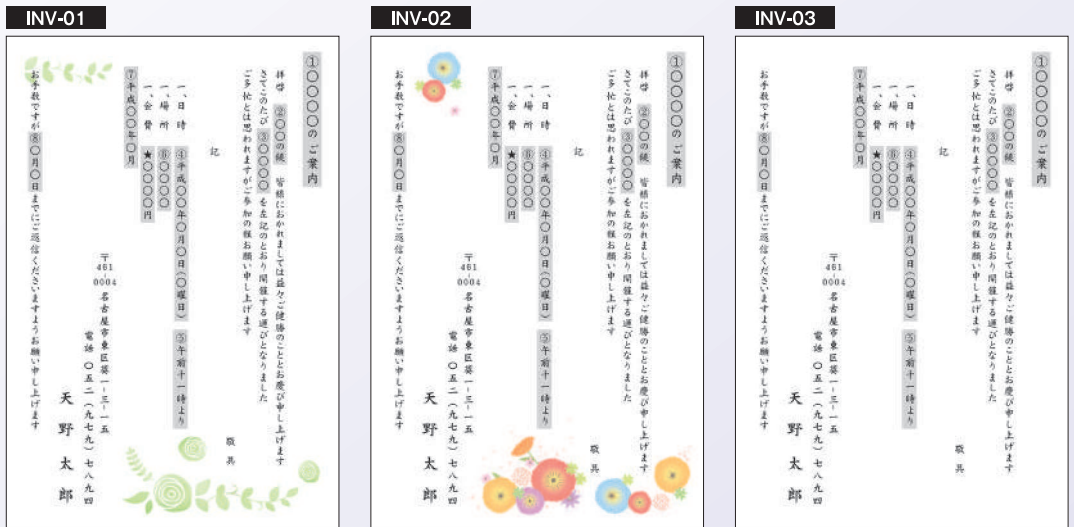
INV-01

①〇〇〇〇のご案内

拝啓 ②〇〇の候 皆様におかれましては益々ご健勝のこととお慶び申し上げます

さてこのたび ③〇〇〇〇 を左記のとおり開催する運びとなりました

ご多忙とは思われますがご参加の程お願い申し上げます

敬具

記

一、日時 ④平成〇〇年〇月〇日(〇曜日) ⑤午前十一時より

一、場所 ⑥〇〇〇〇

一、会費 ★〇〇〇〇円

⑦平成〇〇年〇月

お手数ですが ⑧〇月〇日 までにご返信くださいますようお願い申し上げます

〒461-0004 名古屋市東区葵一-三-一五

電話 〇五二(九七九)七八九四

天野太郎

INV-02

①〇〇〇〇のご案内

拝啓 ②〇〇の候 皆様におかれましては益々ご健勝のこととお慶び申し上げます

さてこのたび ③〇〇〇〇 を左記のとおり開催する運びとなりました

ご多忙とは思われますがご参加の程お願い申し上げます

敬具

記

一、日時 ④平成〇〇年〇月〇日(〇曜日) ⑤午前十一時より

一、場所 ⑥〇〇〇〇

一、会費 ★〇〇〇〇円

⑦平成〇〇年〇月

お手数ですが ⑧〇月〇日 までにご返信くださいますようお願い申し上げます

〒461-0004 名古屋市東区葵一-三-一五

電話 〇五二(九七九)七八九四

天野太郎

INV-03

①〇〇〇〇のご案内

拝啓 ②〇〇の候 皆様におかれましては益々ご健勝のこととお慶び申し上げます

さてこのたび ③〇〇〇〇 を左記のとおり開催する運びとなりました

ご多忙とは思われますがご参加の程お願い申し上げます

敬具

記

一、日時 ④平成〇〇年〇月〇日(〇曜日) ⑤午前十一時より

一、場所 ⑥〇〇〇〇

一、会費 ★〇〇〇〇円

⑦平成〇〇年〇月

お手数ですが ⑧〇月〇日 までにご返信くださいますようお願い申し上げます

〒461-0004 名古屋市東区葵一-三-一五

電話 〇五二(九七九)七八九四

天野太郎